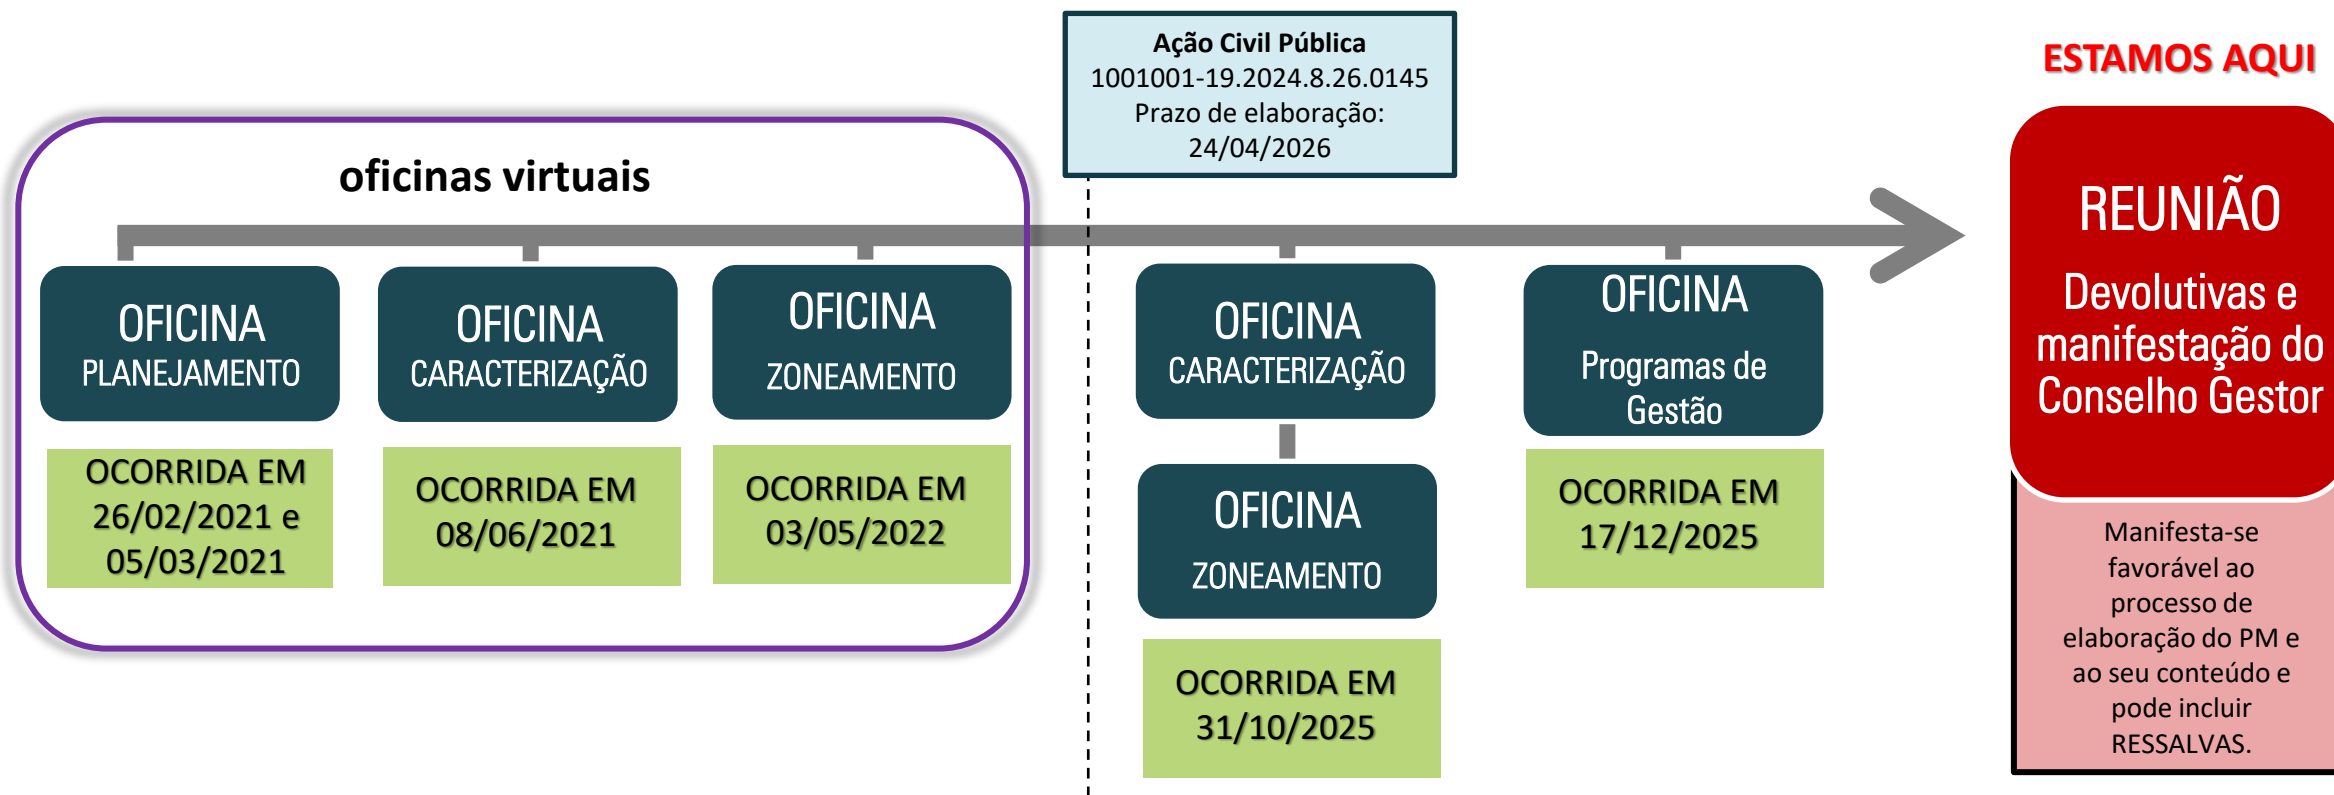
Ação Civil Pública
1001001-19.2024.8.26.0145
Prazo de elaboração:
24/04/2026

ESTAMOS AQUI

oficinas virtuais

OFICINA
PLANEJAMENTO

OCORRIDA EM 26/02/2021 e 05/03/2021

OFICINA
CARACTERIZAÇÃO

OCORRIDA EM 08/06/2021

OFICINA
ZONEAMENTO

OCORRIDA EM 03/05/2022

OFICINA
CARACTERIZAÇÃO

OFICINA
ZONEAMENTO

OCORRIDA EM 31/10/2025

OFICINA
Programas de Gestão

OCORRIDA EM 17/12/2025

REUNIÃO
Devolutivas e manifestação do Conselho Gestor

Manifesta-se favorável ao processo de elaboração do PM e ao seu conteúdo e pode incluir RESSALVAS.